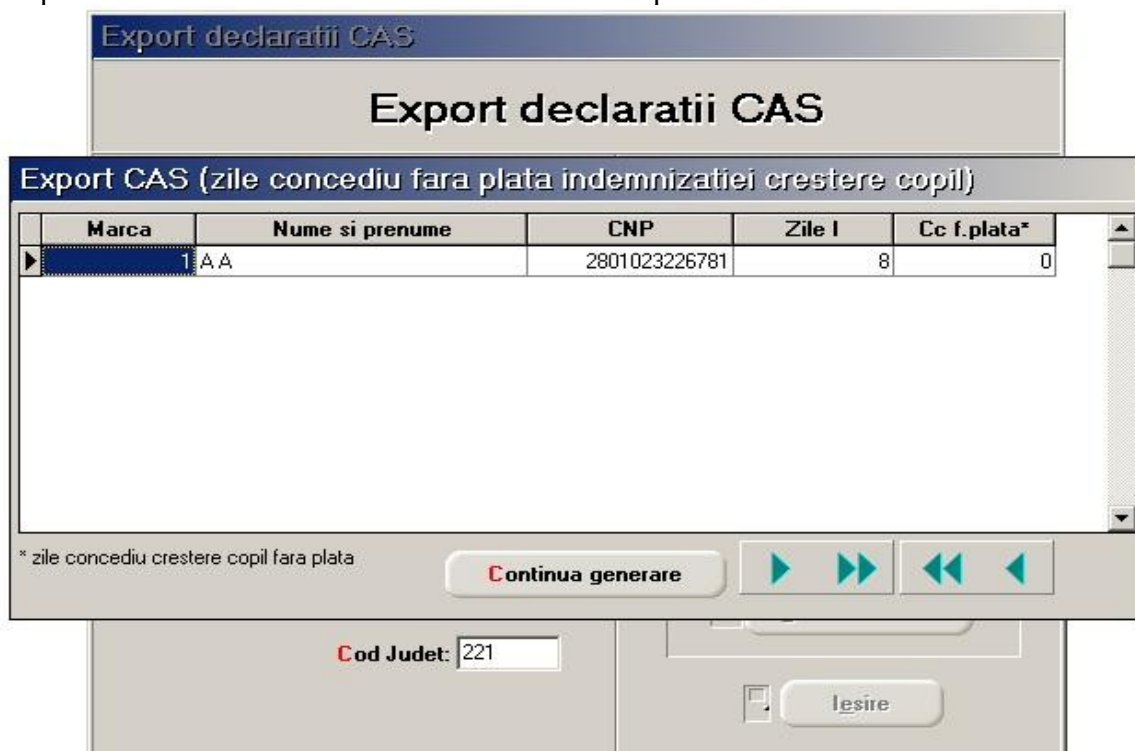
Export declaratii CAS

Export declaratii CAS

Export CAS (zile concediu fara plata indemnizatiei crestere copil)

| Marca | Nume si prenume | CNP | Zile I | Cc f.plata* |
|---|---|---|---|---|
| 1 | A A | 2801023226781 | 8 | 0 |

* zile concediu crestere copil fara plata

Continua generare

Cod Judet: 221

Iesire